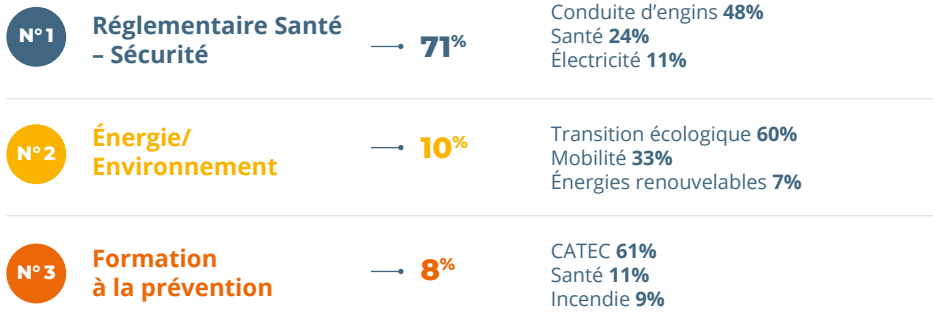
N°1 Réglementaire Santé – Sécurité 71%

Conduite d'engins 48%
Santé 24%
Électricité 11%

N°2 Énergie/ Environnement 10%

Transition écologique 60%
Mobilité 33%
Énergies renouvelables 7%

N°3 Formation à la prévention 8%

CATEC 61%
Santé 11%
Incendie 9%